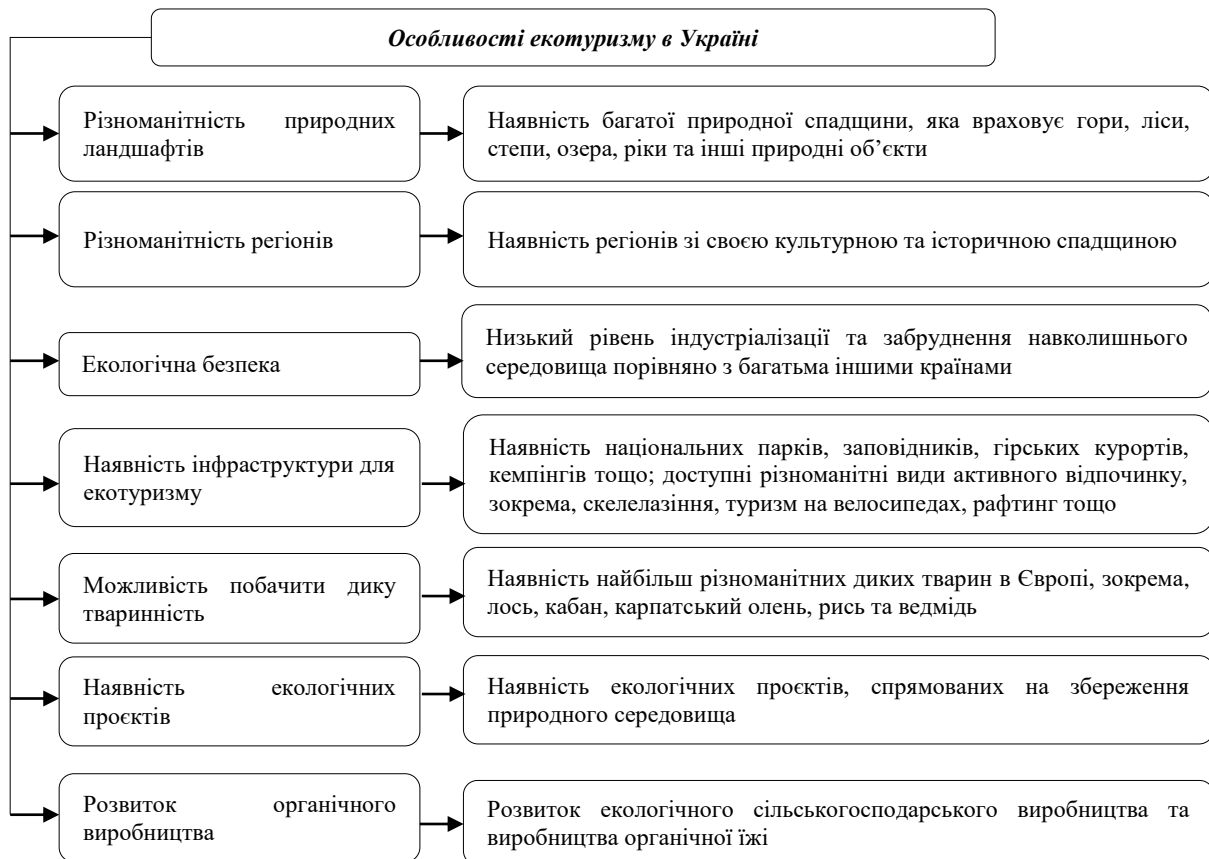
Особливості екотуризму в Україні

Різноманітність природних ландшафтів

Наявність багатої природної спадщини, яка враховує гори, ліси, степи, озера, ріки та інші природні об'єкти

Різноманітність регіонів

Наявність регіонів зі своєю культурною та історичною спадщиною

Екологічна безпека

Низький рівень індустріалізації та забруднення навколишнього середовища порівняно з багатьма іншими країнами

Наявність інфраструктури для екотуризму

Наявність національних парків, заповідників, гірських курортів, кемпінгів тощо; доступні різноманітні види активного відпочинку, зокрема, скелелазіння, туризм на велосипедах, рафтинг тощо

Можливість побачити дику тваринність

Наявність найбільш різноманітних диких тварин в Європі, зокрема, лось, кабан, карпатський олень, рись та ведмідь

Наявність екологічних проєктів

Наявність екологічних проєктів, спрямованих на збереження природного середовища

Розвиток органічного виробництва

Розвиток екологічного сільськогосподарського виробництва та виробництва органічної їжі